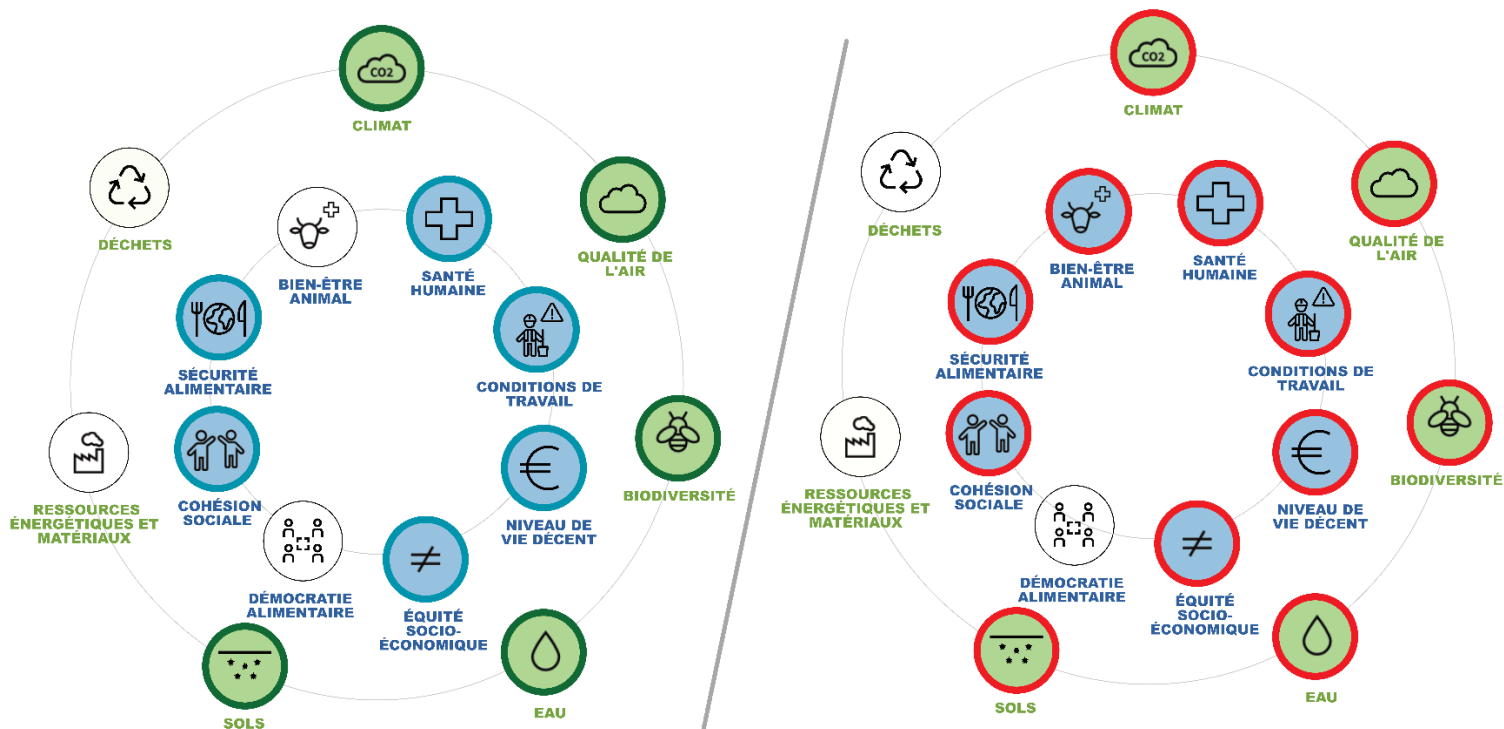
CO2

CLIMAT

DÉCHETS

QUALITÉ DE L'AIR

BIEN-ÊTRE ANIMAL

SANTÉ HUMAINE

SÉCURITÉ ALIMENTAIRE

CONDITIONS DE TRAVAIL

RESSOURCES ÉNERGÉTIQUES ET MATÉRIAUX

COHÉSION SOCIALE

NIVEAU DE VIE DÉCENT

BIODIVERSITÉ

DÉMOCRATIE ALIMENTAIRE

ÉQUITÉ SOCIO-ÉCONOMIQUE

SOLS

EAU

CO2

CLIMAT

DÉCHETS

QUALITÉ DE L'AIR

BIEN-ÊTRE ANIMAL

SANTÉ HUMAINE

SÉCURITÉ ALIMENTAIRE

CONDITIONS DE TRAVAIL

RESSOURCES ÉNERGÉTIQUES ET MATÉRIAUX

COHÉSION SOCIALE

NIVEAU DE VIE DÉCENT

BIODIVERSITÉ

DÉMOCRATIE ALIMENTAIRE

ÉQUITÉ SOCIO-ÉCONOMIQUE

SOLS

EAU